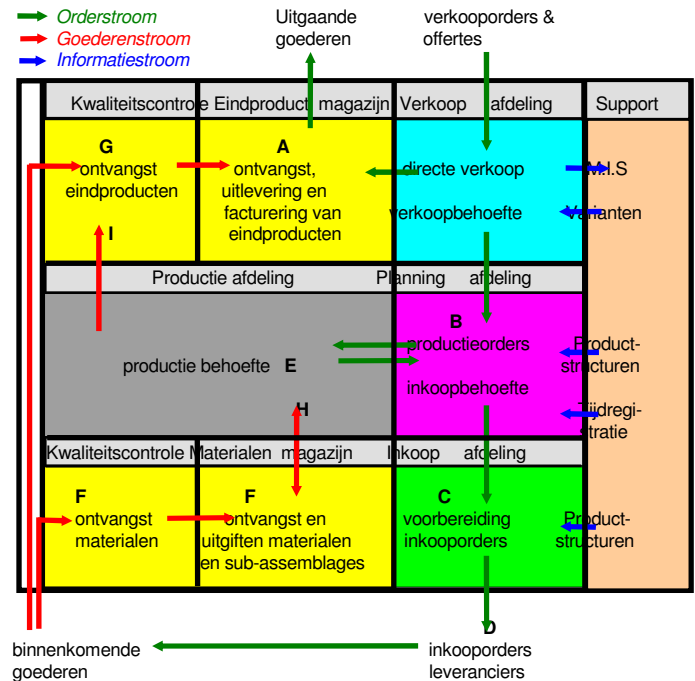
Orderstroom
Goederenstroom
Informatiestroom

Uitgaande goederen

verkooporders & offertes

Kwaliteitscontrole Eindproduct magazijn

Verkoop afdeling

Support

G
ontvangst eindproducten

A
ontvangst, uitlevering en facturering van eindproducten

directe verkoop

verkoopbehoefte

M.I.S

Varianten

I

Productie afdeling

Planning afdeling

B
productieorders

inkoopbehoefte

productie behoefte E

Product-structuren

Tijdregi-stratie

H

Kwaliteitscontrole Materialen magazijn

Inkoop afdeling

F
ontvangst materialen

F
ontvangst en uitgiften materialen en sub-assemblages

C
voorbereiding inkooporders

Product-structuren

D

binnenkomende goederen

inkooporders leveranciers